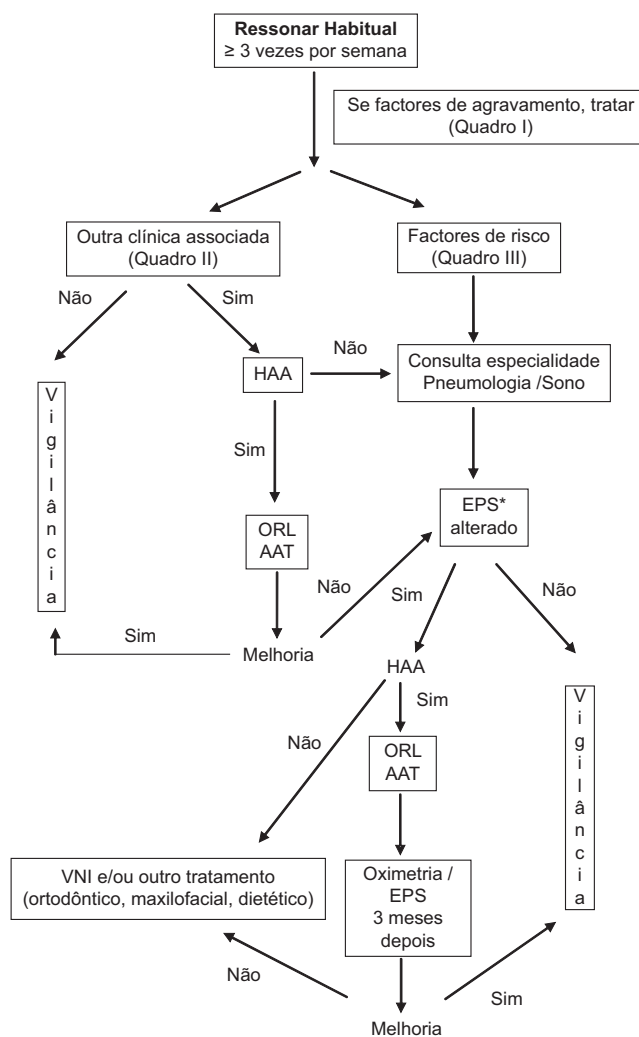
**Ressonar Habitual**
≥ 3 vezes por semana

Se factores de agravamento, tratar (Quadro I)

Outra clínica associada (Quadro II)

Factores de risco (Quadro III)

Não

Sim

HAA

Não

Consulta especialidade Pneumologia /Sono

Vigilância

Sim

EPS* alterado

ORL AAT

Não

Sim

Não

Sim

Melhoria

HAA

Sim

Não

ORL AAT

Vigilância

VNI e/ou outro tratamento (ortodôntico, maxilofacial, dietético)

Oximetria / EPS 3 meses depois

Não

Sim

Melhoria